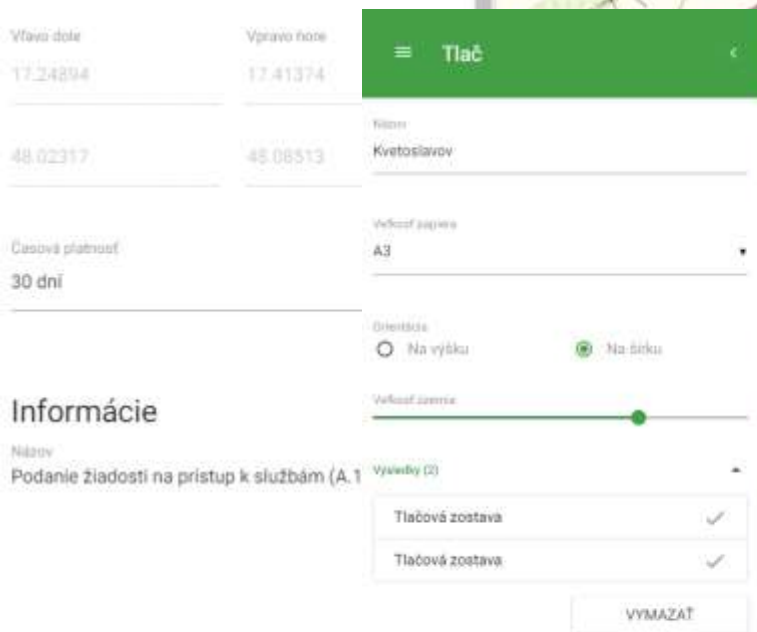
Vľavo dole
17.24894

Vpravo hore
17.41374

48.02317

48.08513

Časová platnosť
30 dní

Informácie

Názov
Podanie žiadosti na prístup k službám (A.1

≡ Tlač <

Názov
Kvetoslavov

Veľkosť papiera
A3

Orientácia
Na výšku
Na šírku

Veľkosť územia

Výsledky (2)

Tlačová zostava

Tlačová zostava

VYMAZAŤ